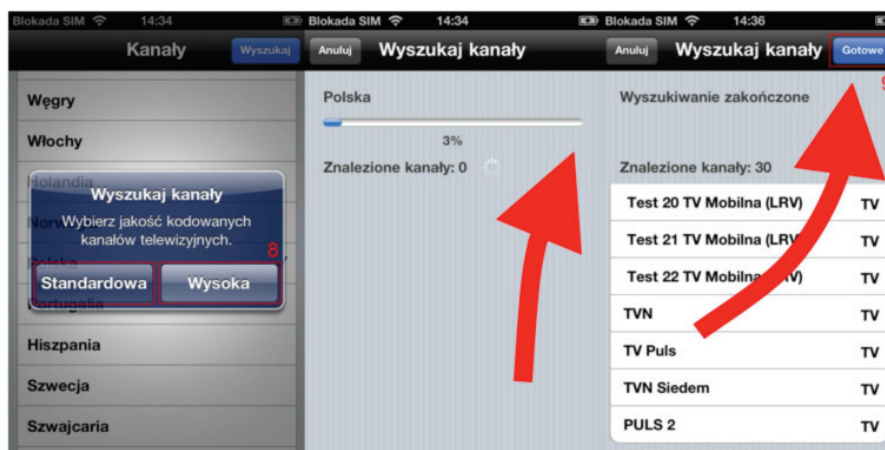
Blokada SIM 14:34

Kanały

Wyszukaj

Węgry

Włochy

Holandia

Norw

Polska

Portugalia

Hiszpania

Szwecja

Szwajcaria

Wyszukaj kanały

Wybierz jakość kodowanych kanałów telewizyjnych.

8

Standardowa

Wysoka

Blokada SIM 14:34

Anuluj

Wyszukaj kanały

Polska

3%

Znalezione kanały: 0

Blokada SIM 14:36

Anuluj

Wyszukaj kanały

Gotowe

9

Wyszukiwanie zakończone

Znalezione kanały: 30

| | |
|---|---|
| Test 20 TV Mobilna (LRV) | TV |
| Test 21 TV Mobilna (LRV | TV |
| Test 22 TV Mobilna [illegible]V) | TV |
| TVN | TV |
| TV Puls | TV |
| TVN Siedem | TV |
| PULS 2 | TV |